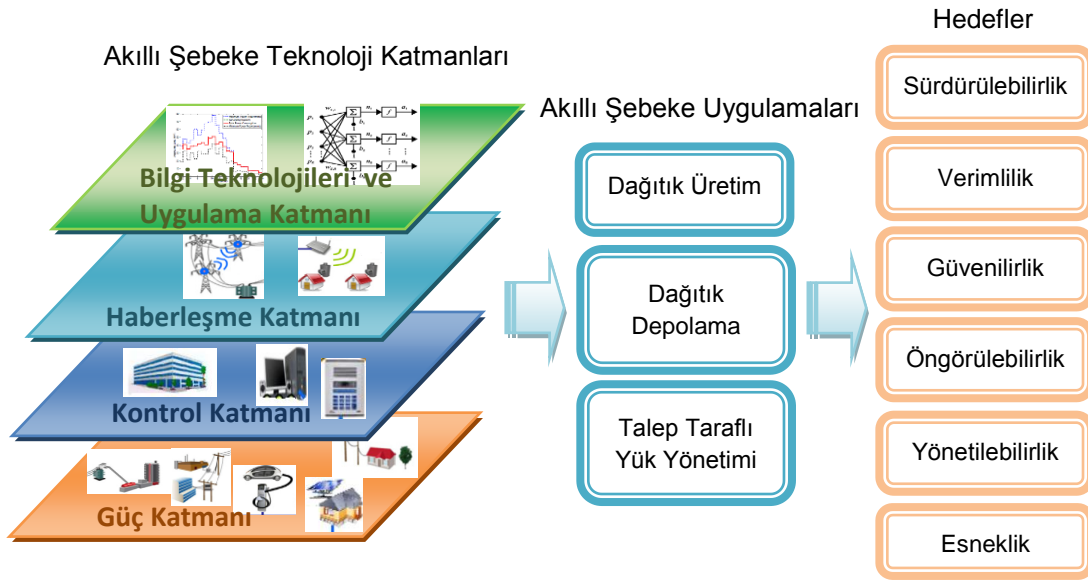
Akıllı Şebeke Teknoloji Katmanları

Bilgi Teknolojileri ve Uygulama Katmanı

Haberleşme Katmanı

Kontrol Katmanı

Güç Katmanı

Akıllı Şebeke Uygulamaları

Dağıtık Üretim

Dağıtık Depolama

Talep Taraflı Yük Yönetimi

Hedefler

Sürdürülebilirlik

Verimlilik

Güvenilirlik

Öngörülebilirlik

Yönetilebilirlik

Esneklik